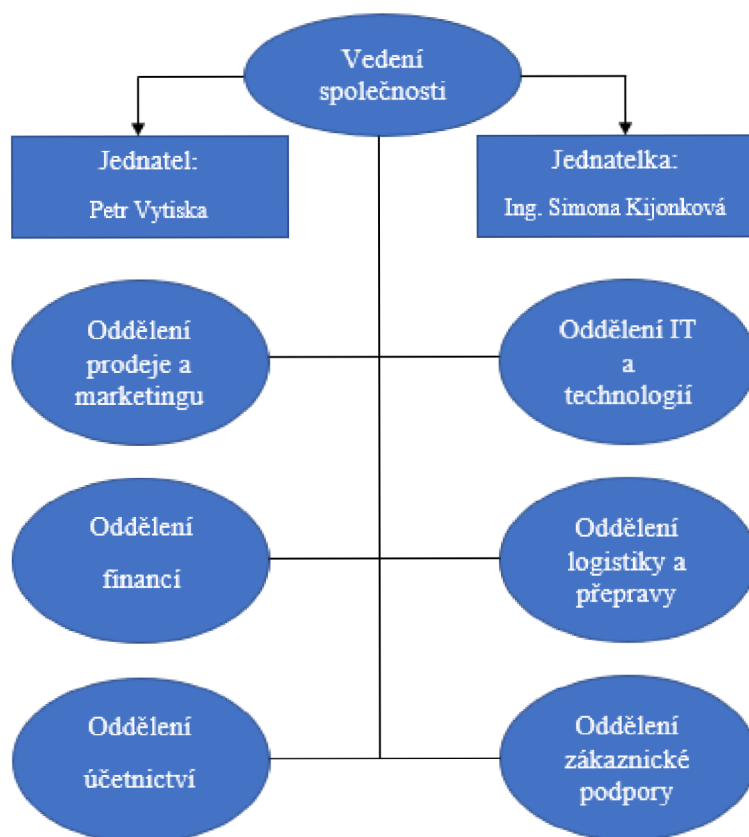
Vedení společnosti

Jednatel:
Petr Vytiska

Jednatelka:
Ing. Simona Kijonková

Oddělení prodeje a marketingu

Oddělení IT a technologií

Oddělení financí

Oddělení logistiky a přepravy

Oddělení účetnictví

Oddělení zákaznické podpory